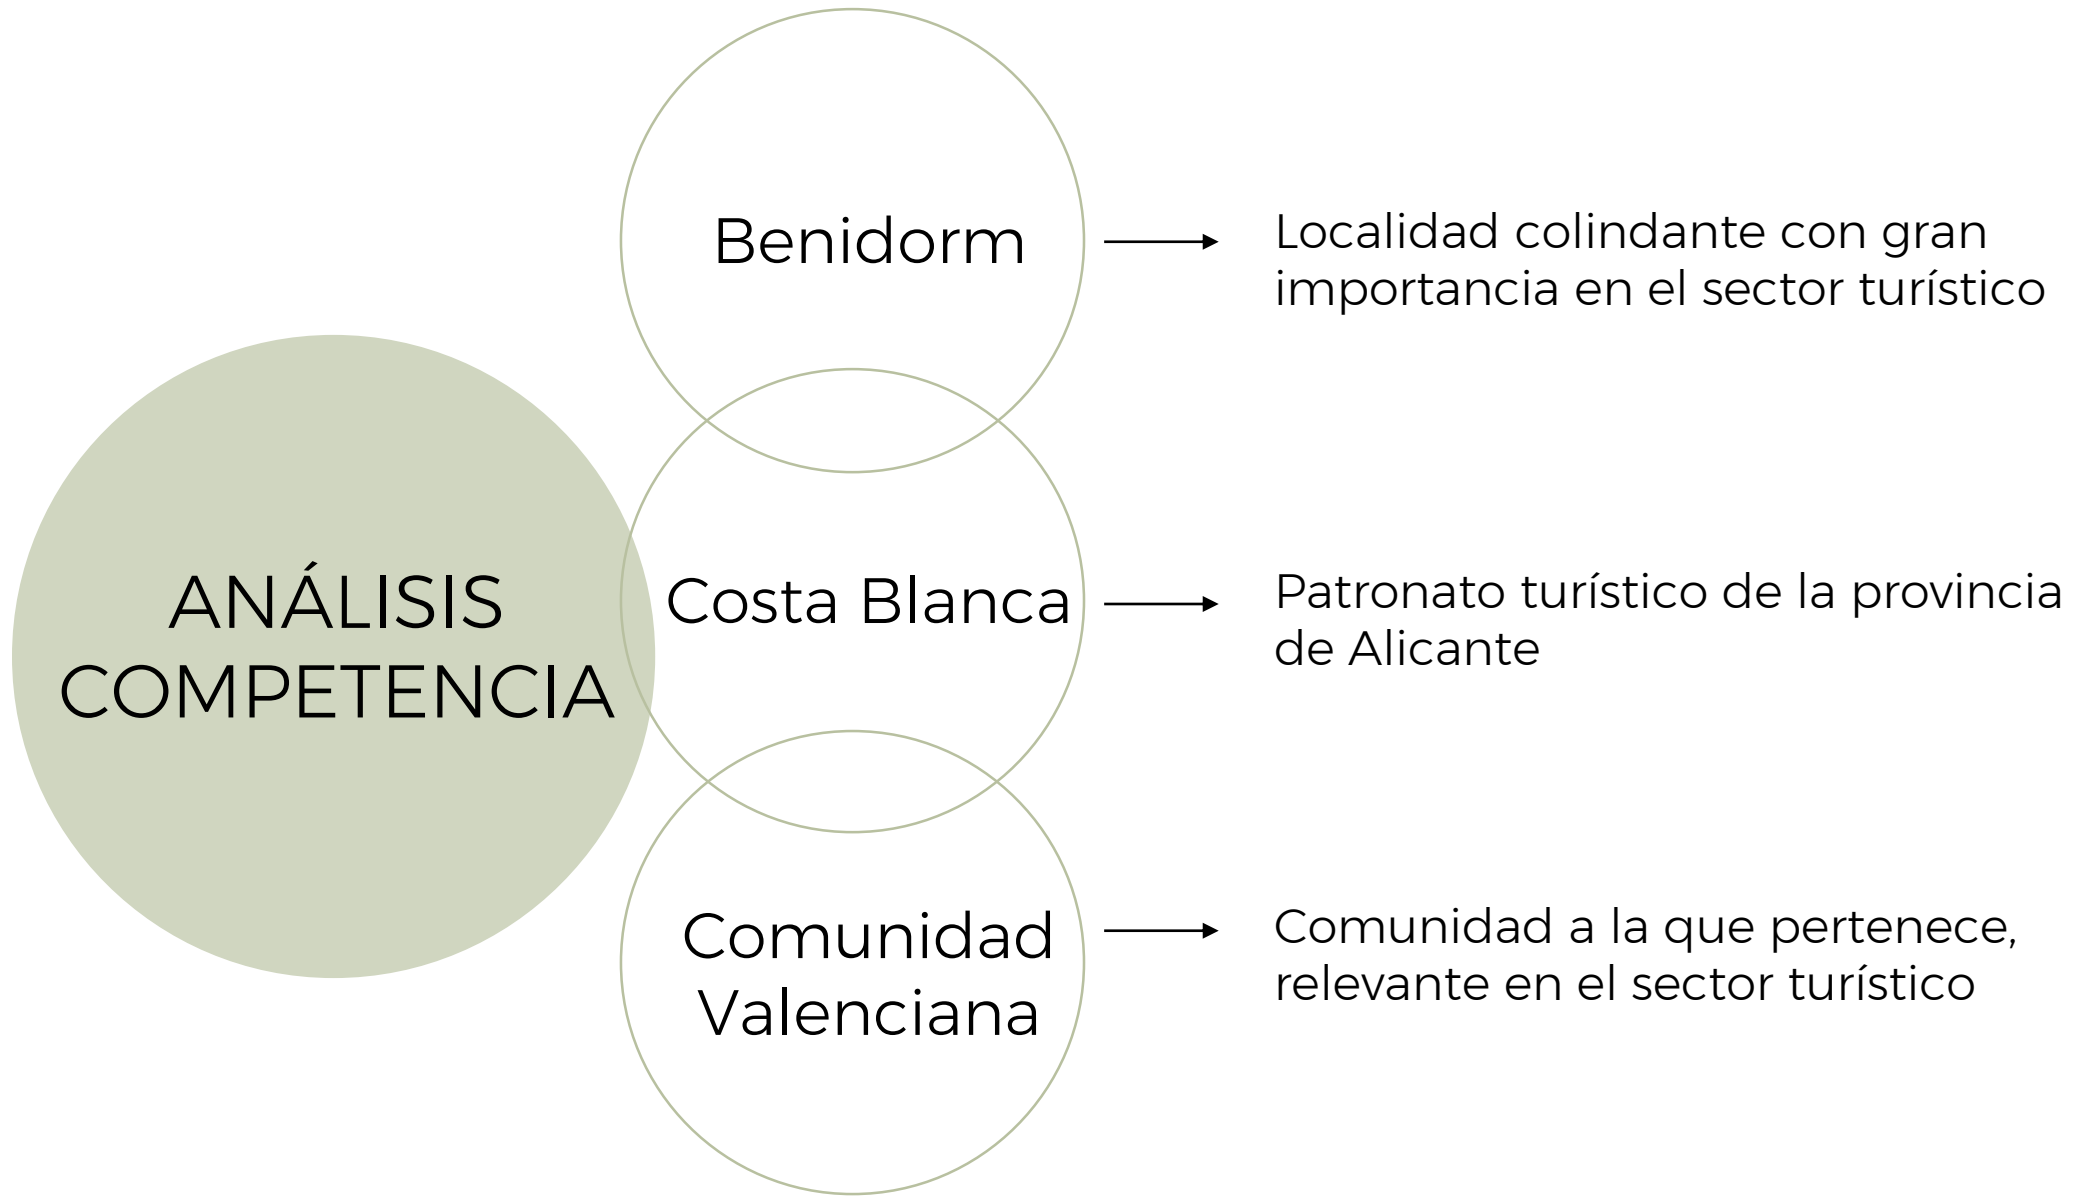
ANÁLISIS COMPETENCIA

Benidorm

Localidad colindante con gran importancia en el sector turístico

Costa Blanca

Patronato turístico de la provincia de Alicante

Comunidad Valenciana

Comunidad a la que pertenece, relevante en el sector turístico